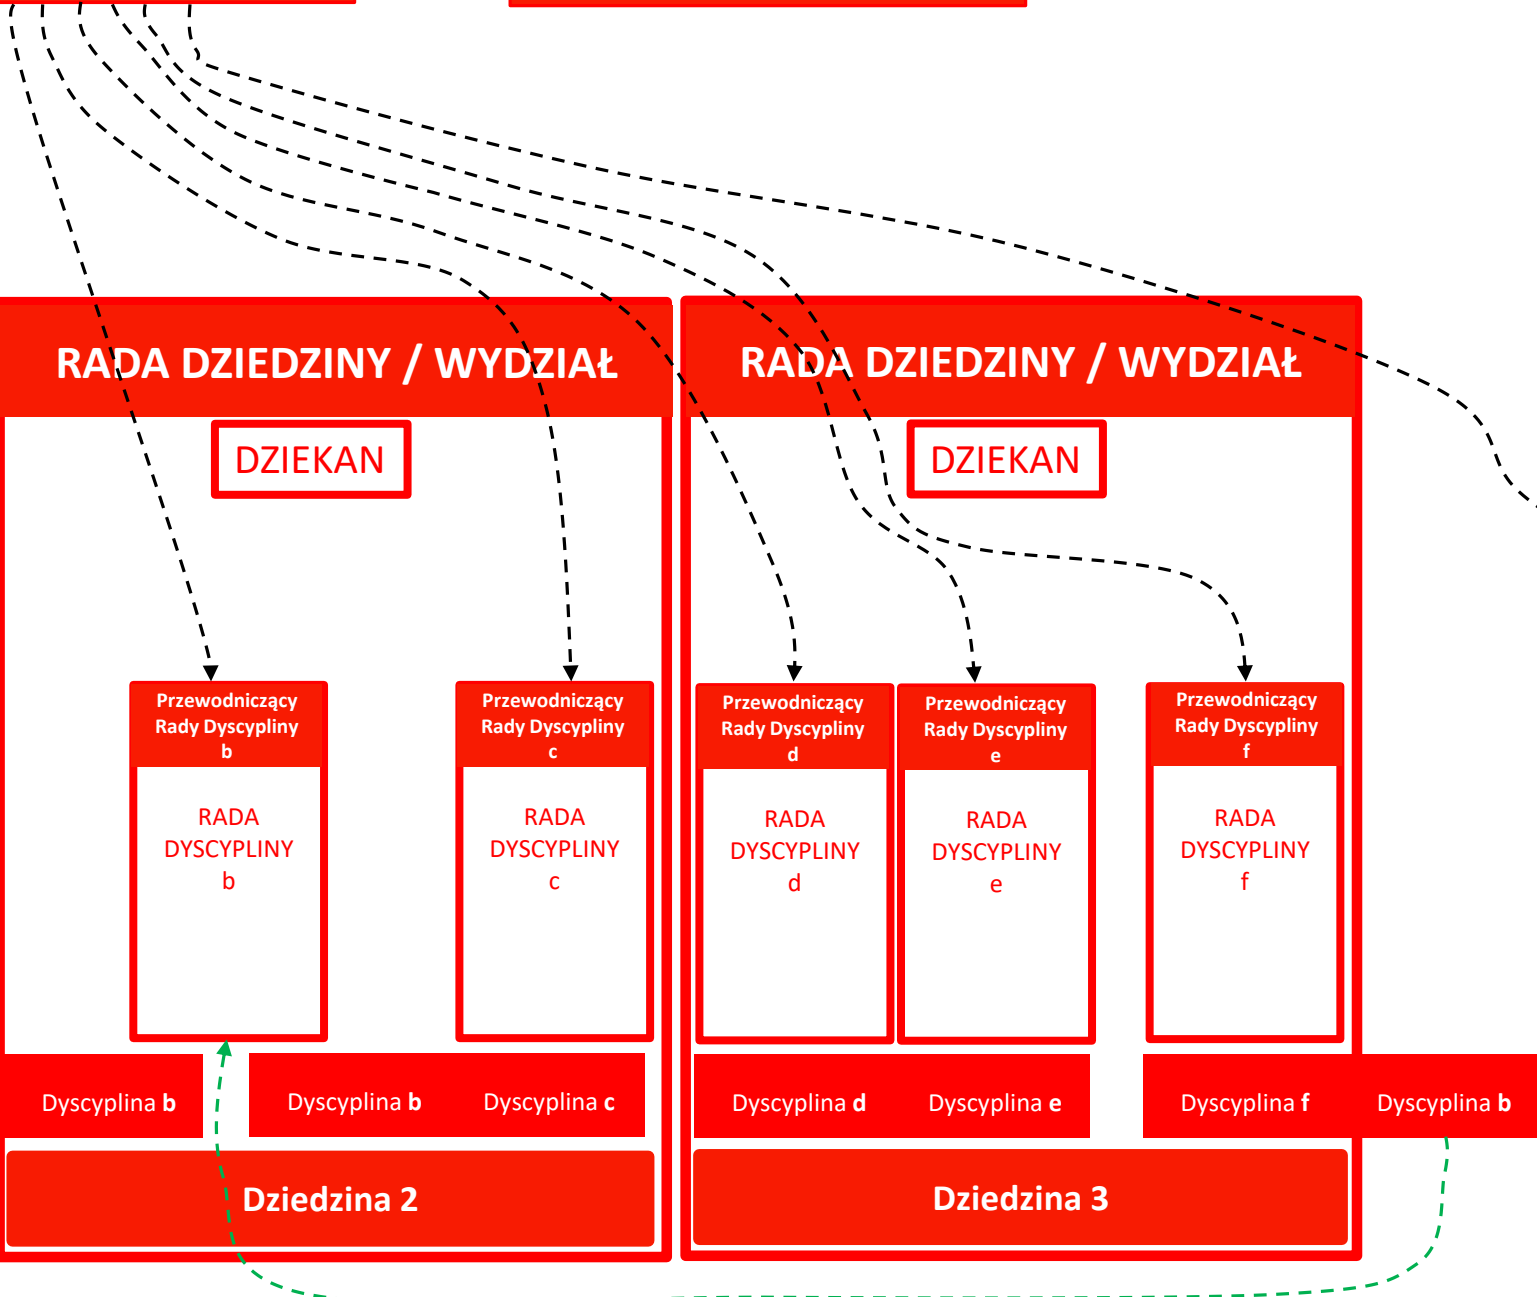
RADA DZIEDZINY / WYDZIAŁ

DZIEKAN

Przewodniczący Rady Dyscypliny b

RADA DYSCYPLINY b

Przewodniczący Rady Dyscypliny c

RADA DYSCYPLINY c

Dyscyplina **b**

Dyscyplina **b**

Dyscyplina **c**

Dziedzina 2

RADA DZIEDZINY / WYDZIAŁ

DZIEKAN

Przewodniczący Rady Dyscypliny d

RADA DYSCYPLINY d

Przewodniczący Rady Dyscypliny e

RADA DYSCYPLINY e

Przewodniczący Rady Dyscypliny f

RADA DYSCYPLINY f

Dyscyplina **d**

Dyscyplina **e**

Dyscyplina **f**

Dyscyplina **b**

Dziedzina 3